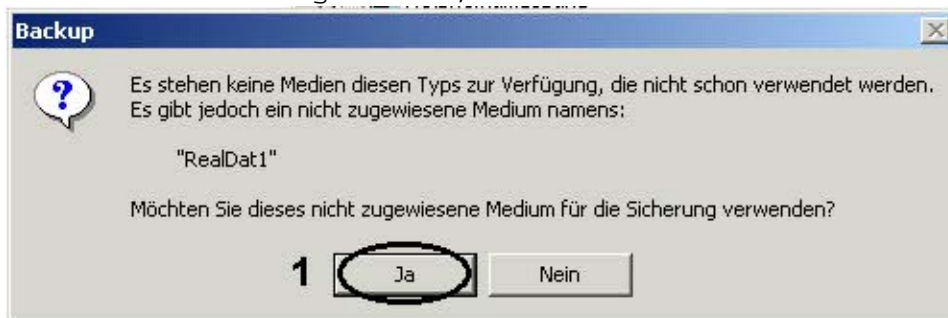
Backup

Es stehen keine Medien diesen Typs zur Verfügung, die nicht schon verwendet werden. Es gibt jedoch ein nicht zugewiesene Medium namens:

"RealDat1"

Möchten Sie dieses nicht zugewiesene Medium für die Sicherung verwenden?

1 Ja Nein